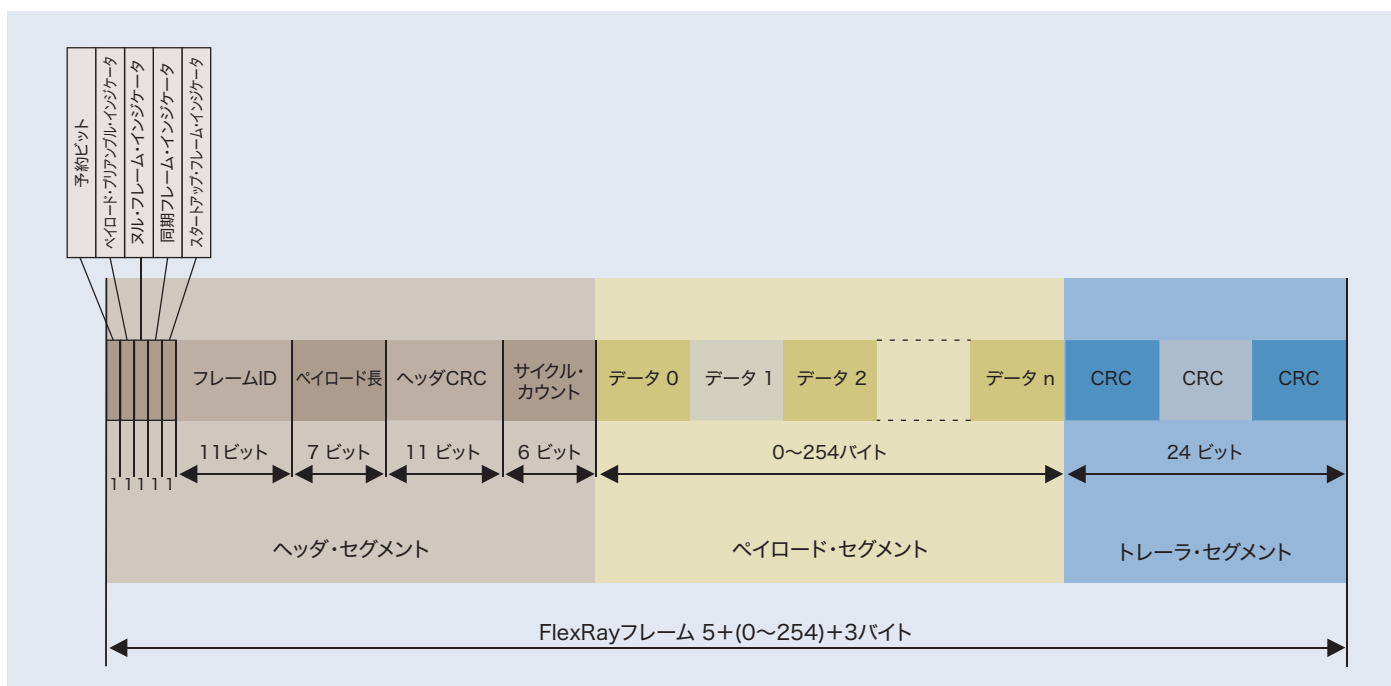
予約ビット
ペイロード・プリアンブル・インジケータ
ヌル・フレーム・インジケータ
同期フレーム・インジケータ
スタートアップ・フレーム・インジケータ

フレームID
ペイロード長
ヘッダCRC
サイクル・カウント
データ 0
データ 1
データ 2
データ n
CRC
CRC
CRC

1 1 1 1 1
11ビット
7 ビット
11 ビット
6 ビット
0～254バイト
24 ビット

ヘッダ・セグメント
ペイロード・セグメント
トレーラ・セグメント

FlexRayフレーム 5+(0～254)+3バイト